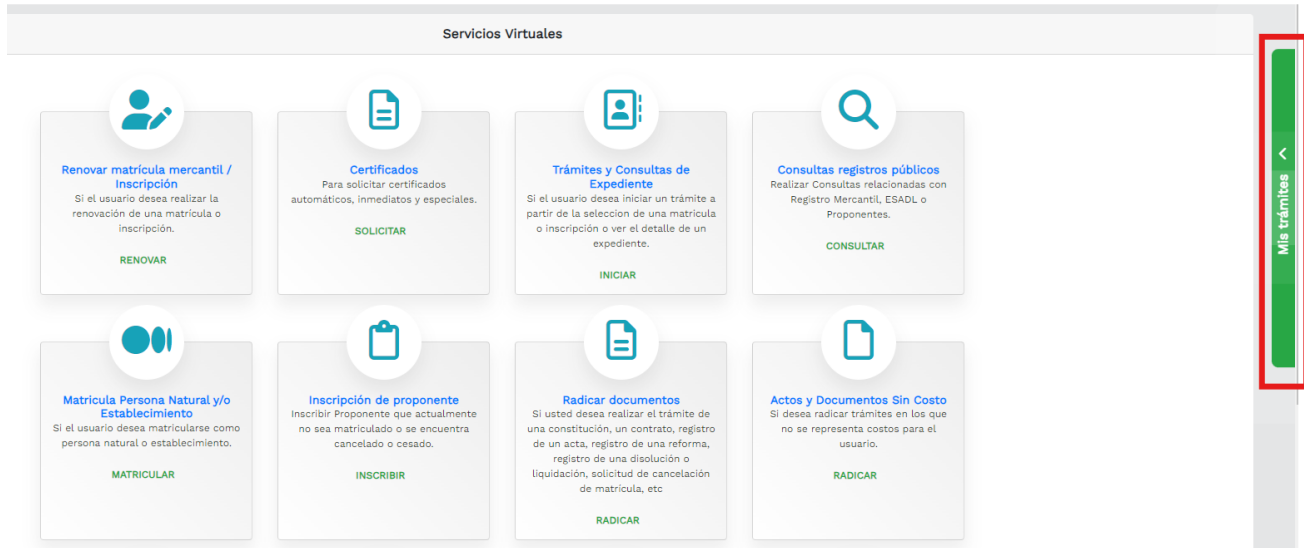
Servicios Virtuales

Renovar matrícula mercantil / Inscripción
Si el usuario desea realizar la renovación de una matrícula o inscripción.
RENOVAR

Certificados
Para solicitar certificados automáticos, inmediatos y especiales.
SOLICITAR

Trámites y Consultas de Expediente
Si el usuario desea iniciar un trámite a partir de la seleccion de una matricula o inscripción o ver el detalle de un expediente.
INICIAR

Consultas registros públicos
Realizar Consultas relacionadas con Registro Mercantil, ESADL o Proponentes.
CONSULTAR

Matricula Persona Natural y/o Establecimiento
Si el usuario desea matricularse como persona natural o establecimiento.
MATRICULAR

Inscripción de proponente
Inscribir Proponente que actualmente no sea matriculado o se encuentra cancelado o cesado.
INSCRIBIR

Radicar documentos
Si usted desea realizar el trámite de una constitución, un contrato, registro de un acta, registro de una reforma, registro de una disolución o liquidación, solicitud de cancelación de matricula, etc
RADICAR

Actos y Documentos Sin Costo
Si desea radicar trámites en los que no se representa costos para el usuario.
RADICAR

Mis trámites